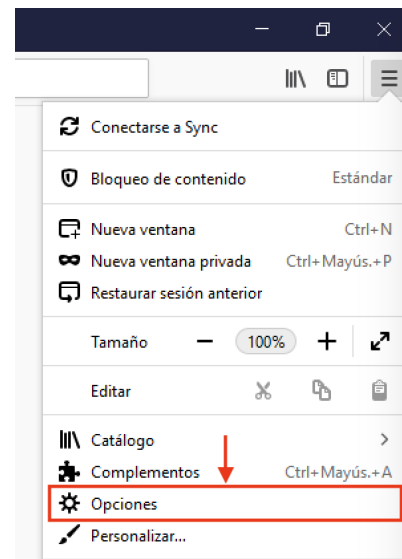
Conectarse a Sync

Bloqueo de contenido Estándar

Nueva ventana Ctrl+N

Nueva ventana privada Ctrl+Mayús.+P

Restaurar sesión anterior

Tamaño — 100% +

Editar

Catálogo >

Complementos Ctrl+Mayús.+A

Opciones

Personalizar...